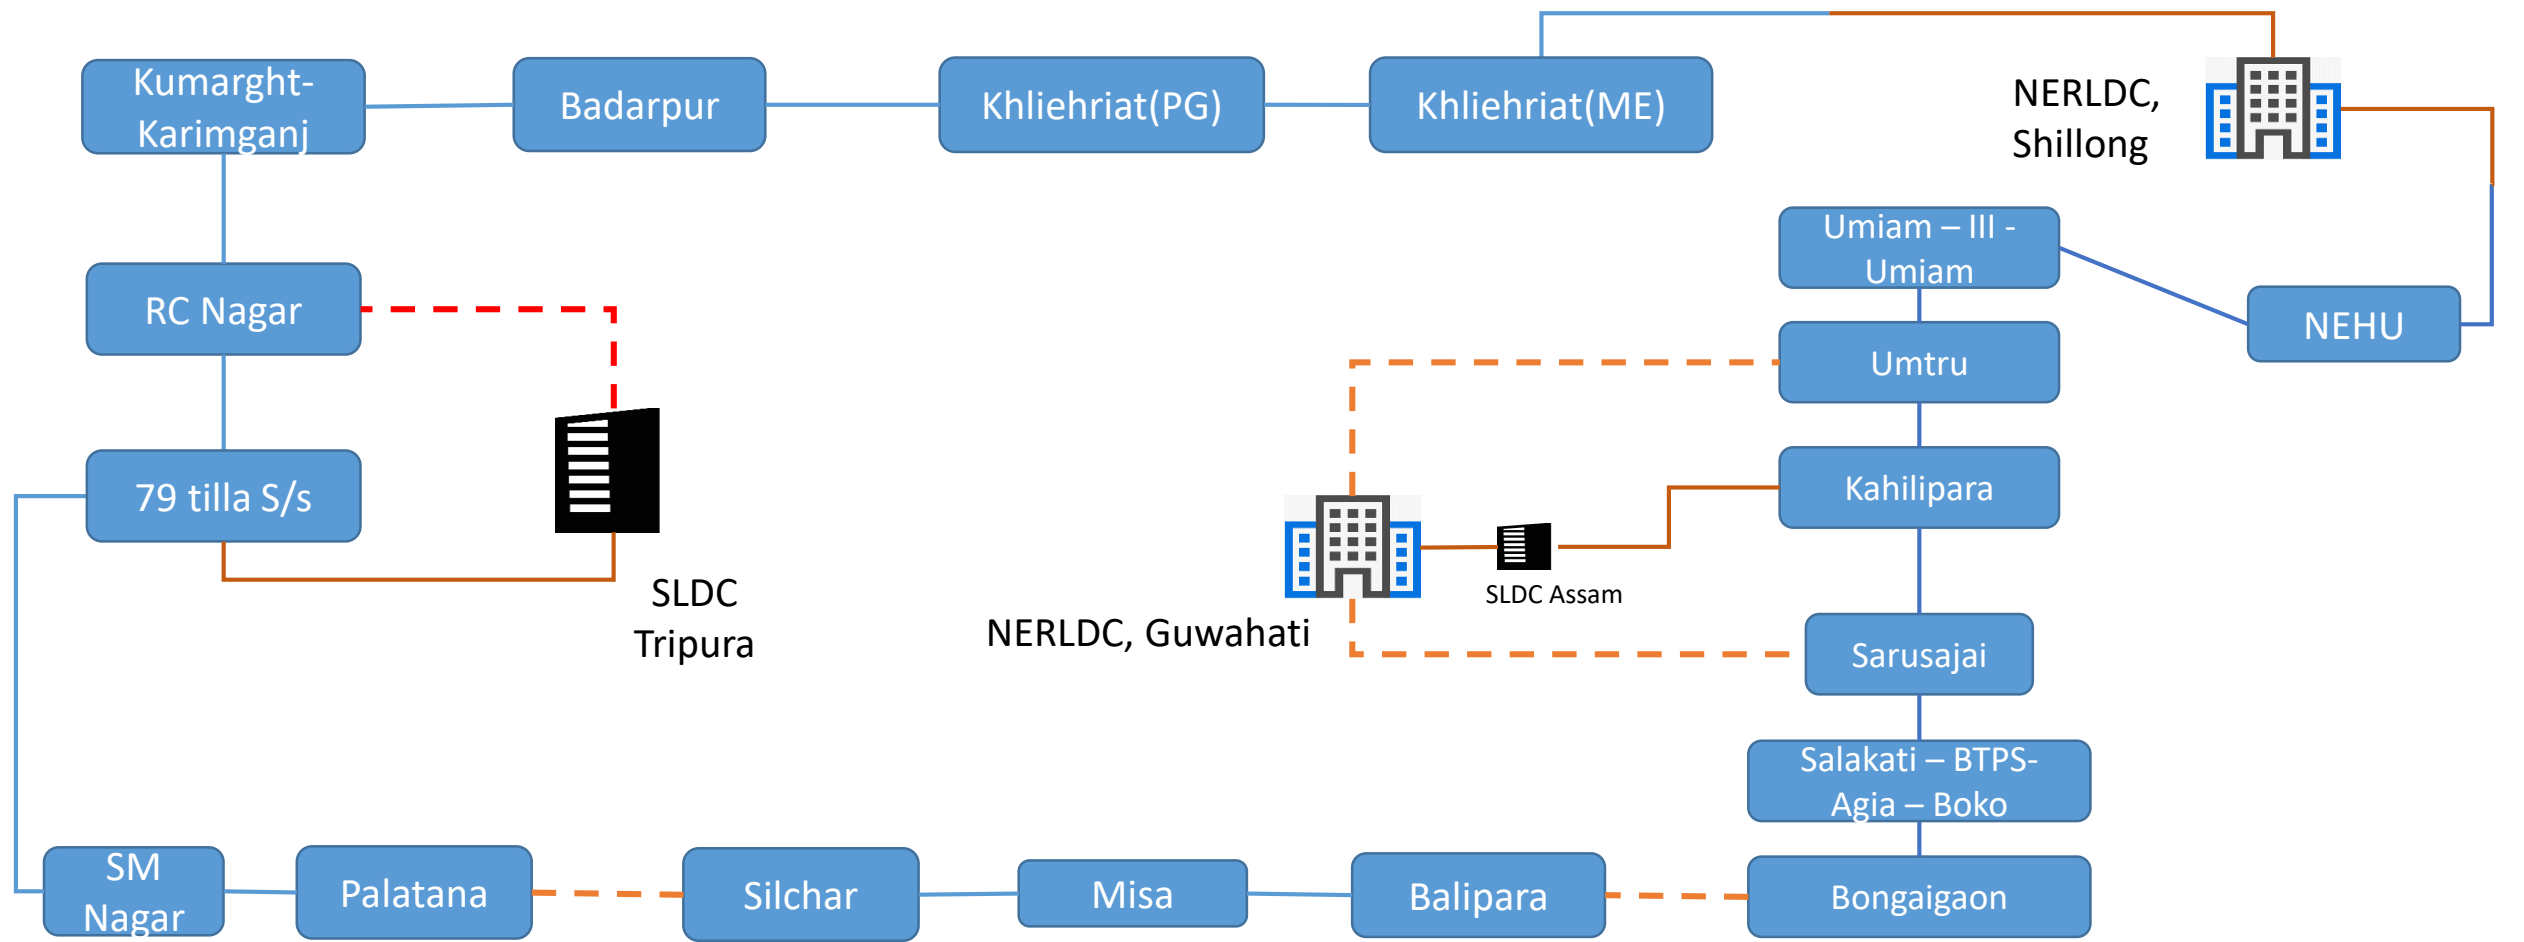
Kumarght-Karimganj

Badarpur

Khliehriat(PG)

Khliehriat(ME)

NERLDC, Shillong

Umiam – III - Umiam

NEHU

RC Nagar

Umtru

79 tilla S/s

Kahilipara

SLDC Assam

SLDC Tripura

NERLDC, Guwahati

Sarusajai

Salakati – BTPS-Agia – Boko

SM Nagar

Palatana

Silchar

Misa

Balipara

Bongaigaon